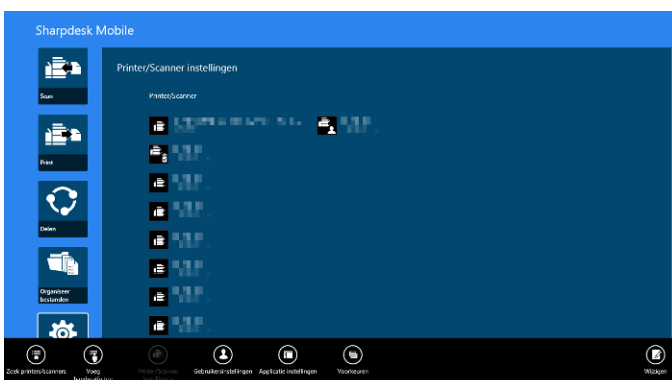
Sharpdesk Mobile

Scan

Print

Delen

Organiseer bestanden

Printer/Scanner instellingen

Printer/Scanner

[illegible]

Zoek printers/scanners

Voeg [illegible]

Printer/Scanner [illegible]

Gebruikersinstellingen

Applicatie instellingen

Voorkeuren

Wijzigen